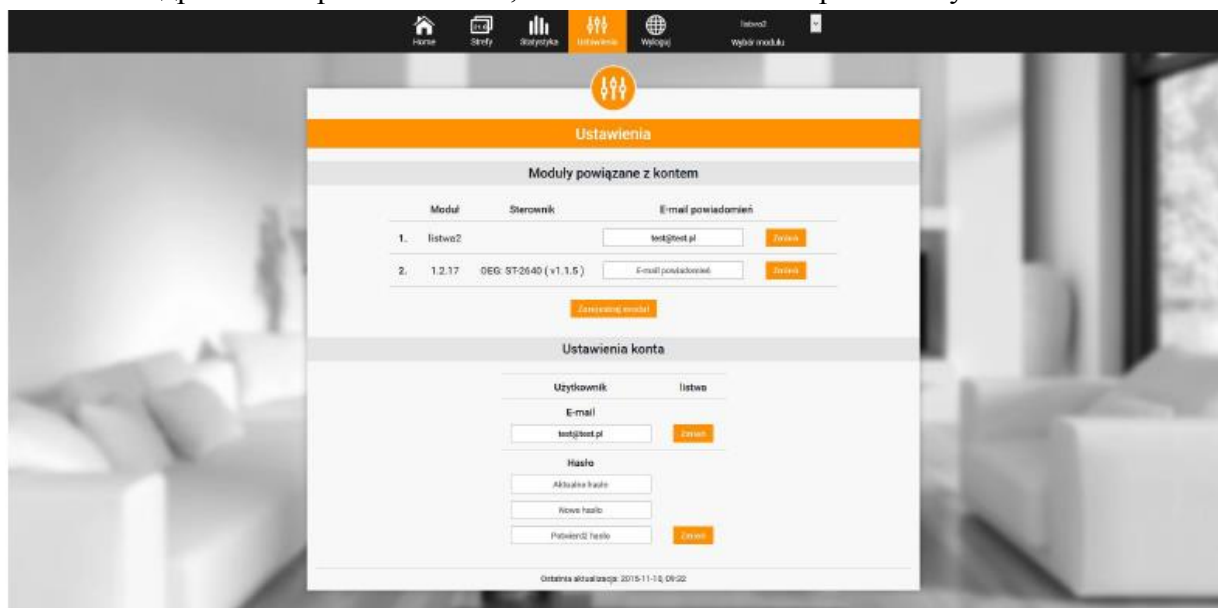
Home Strefy Statystyka Ustawienia Wyloguj listwa2 Wybór modułu

Ustawienia

Moduły powiązane z kontem

| | Moduł | Sterownik | E-mail powiadomień | |
|---|---|---|---|---|
| 1. | listwa2 | | test@test.pl | Zmień |
| 2. | 1.2.17 | OEG: ST-2640 ( v1.1.5 ) | E-mail powiadomień | Zmień |

Zarejestruj moduł

Ustawienia konta

Użytkownik listwa

E-mail

test@test.pl Zmień

Hasło

Aktualne hasło

Nowe hasło

Potwierdź hasło Zmień

Ostatnia aktualizacja: 2015-11-10, 09:22